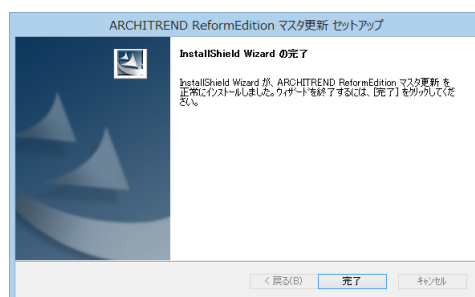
ARCHITREND ReformEdition マスタ更新 セットアップ

InstallShield Wizard の完了

InstallShield Wizard が、ARCHITREND ReformEdition マスタ更新 を正常にインストールしました。ウィザードを終了するには、[完了] をクリックしてください。

< 戻る(B)
完了
キャンセル